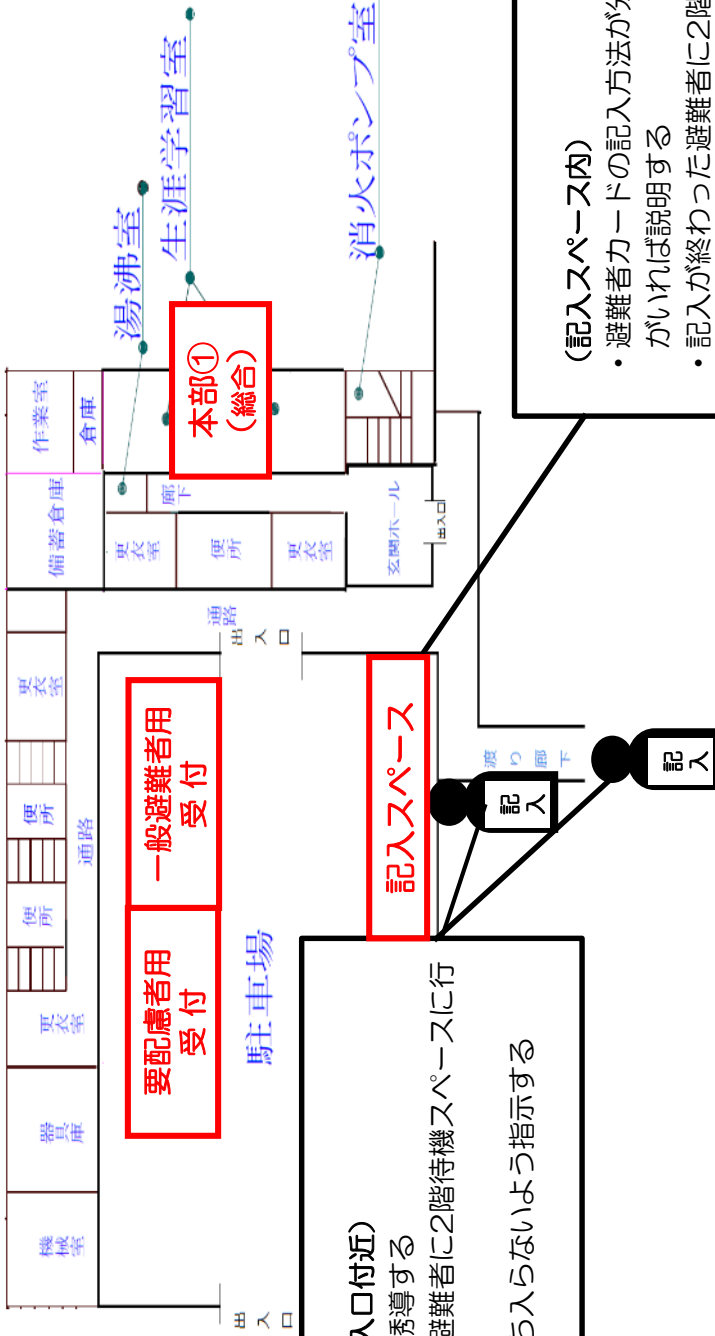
湯沸室

生涯学習室

消火ポンプ室

作業室

倉庫

本部①
（総合）

備器倉庫

廊下

更衣室

便所

更衣室

玄関ホール

出入口

（記入スペース内）
・避難者カードの記入方法が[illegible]がいれば説明する
・記入が終わった避難者に2階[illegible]

通路出入口

更衣室

一般避難者用
受付

記入スペース

渡り廊下

記入

記入

便所

通路

便所

要配慮者用
受付

駐車場

更衣室

器具庫

機械室

出入口

入口付近）
誘導する
避難者に2階待機スペースに行
ら入らないよう指示する